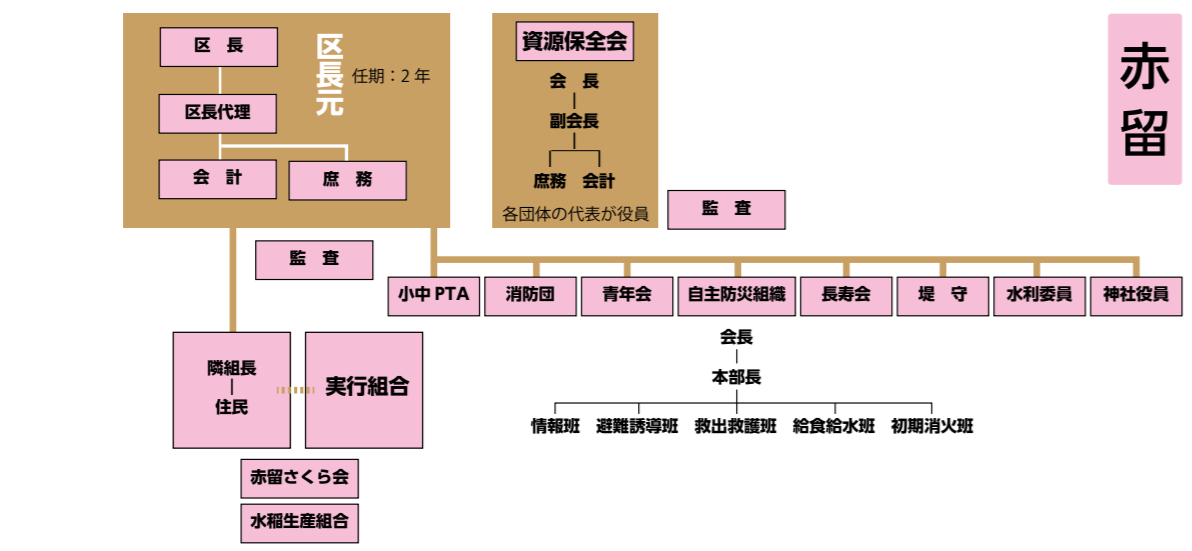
区　長
区長代理
会　計
庶　務
区長元
任期：2 年

資源保全会
会　長
副会長
庶務　会計
各団体の代表が役員

赤留

監　査

監　査

小中 PTA
消防団
青年会
自主防災組織
長寿会
堤　守
水利委員
神社役員

会長
本部長
情報班
避難誘導班
救出救護班
給食給水班
初期消火班

隣組長
住民
実行組合

赤留さくら会
水稲生産組合